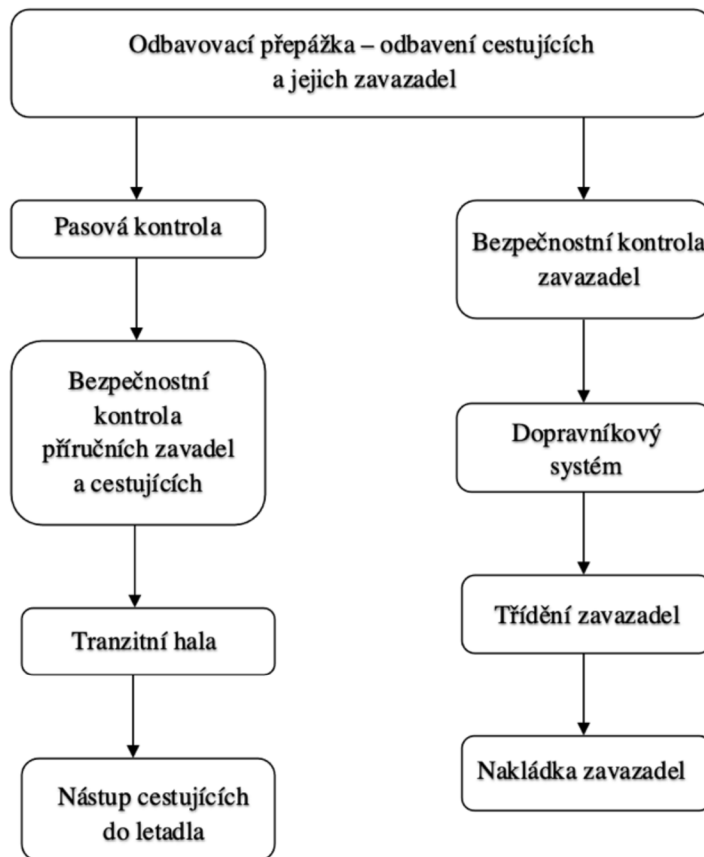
Odbavovací přepážka – odbavení cestujících a jejich zavazadel

Pasová kontrola

Bezpečnostní kontrola příručních zavadel a cestujících

Tranzitní hala

Nástup cestujících do letadla

Bezpečnostní kontrola zavazadel

Dopravníkový systém

Třídění zavazadel

Nakládka zavazadel